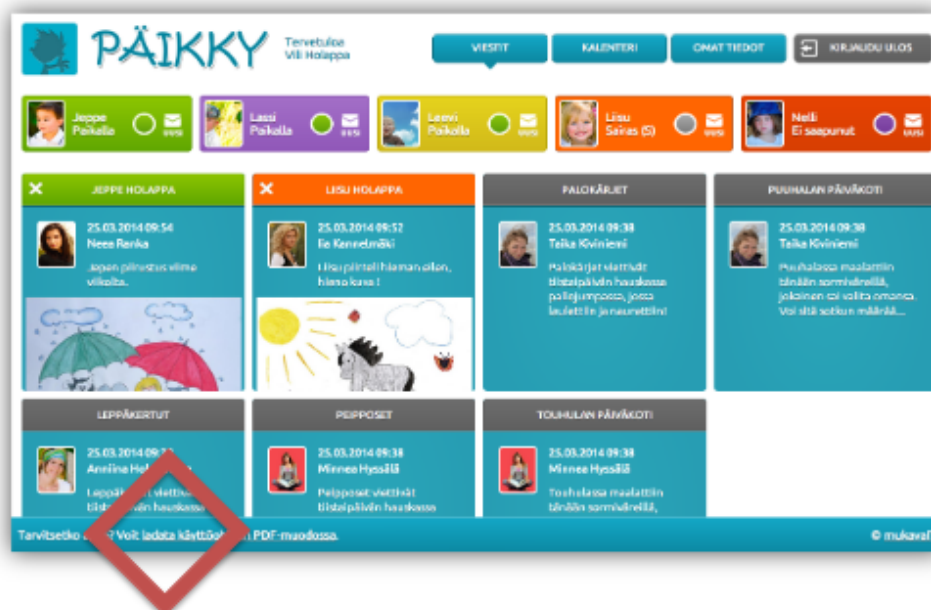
PÄIKKY Tervetuloa Ville Holappa

VIESTIT KALENTERI OMAT TIEDOT KIRJAUDU ULOS

Jeppe Paikalla UUSI
Lassi Paikalla UUSI
Leevi Paikalla UUSI
Lisu Sairas (S) UUSI
Nelli Ei saapunut UUSI

JEPPE HOLAPPA
25.03.2014 09:54
Neea Ranka
Jepen piirustus viime viikolta.

LISU HOLAPPA
25.03.2014 09:52
Iia Kennelmäki
Lisu piirteli hiaman eilen, hieno kuva !

PALOKÄRJET
25.03.2014 09:38
Taika Kivinierni
Palokärjet viettivät tiistaipäivän hauskassa pallojumpassa, jossa laulettiin ja naurettiin!

PUUHALAN PÄIVÄKOTI
25.03.2014 09:38
Taika Kivinierni
Puuhalassa maalattiin tänään sormivärellä, jokainen sai valita omanca. Voi sitä sotkun määrää...

LEPPÄKERTUT
25.03.2014 09:3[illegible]
Anniina Hel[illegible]
Leppä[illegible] viettiv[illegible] tiistaipäivän hauskasso

PEIPPOSET
25.03.2014 09:38
Minnea Hyssälä
Peipposet viettivät tiistaipäivän hauskassa

TOUHULAN PÄIVÄKOTI
25.03.2014 09:38
Minnea Hyssälä
Touhulassa maalattiin tänään sormivärellä,

Tarvitsetko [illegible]? Voit ladata käyttöo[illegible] PDF-muodossa.

© mukava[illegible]